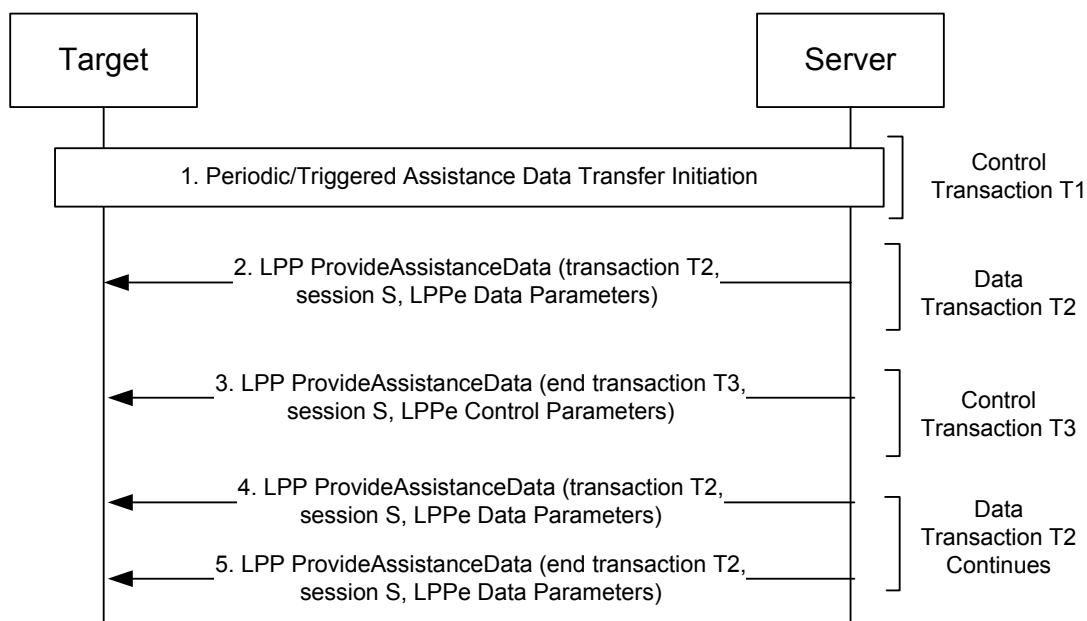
Target

Server

1. Periodic/Triggered Assistance Data Transfer Initiation

Control Transaction T1

2. LPP ProvideAssistanceData (transaction T2, session S, LPPe Data Parameters)

Data Transaction T2

3. LPP ProvideAssistanceData (end transaction T3, session S, LPPe Control Parameters)

Control Transaction T3

4. LPP ProvideAssistanceData (transaction T2, session S, LPPe Data Parameters)

5. LPP ProvideAssistanceData (end transaction T2, session S, LPPe Data Parameters)

Data Transaction T2 Continues